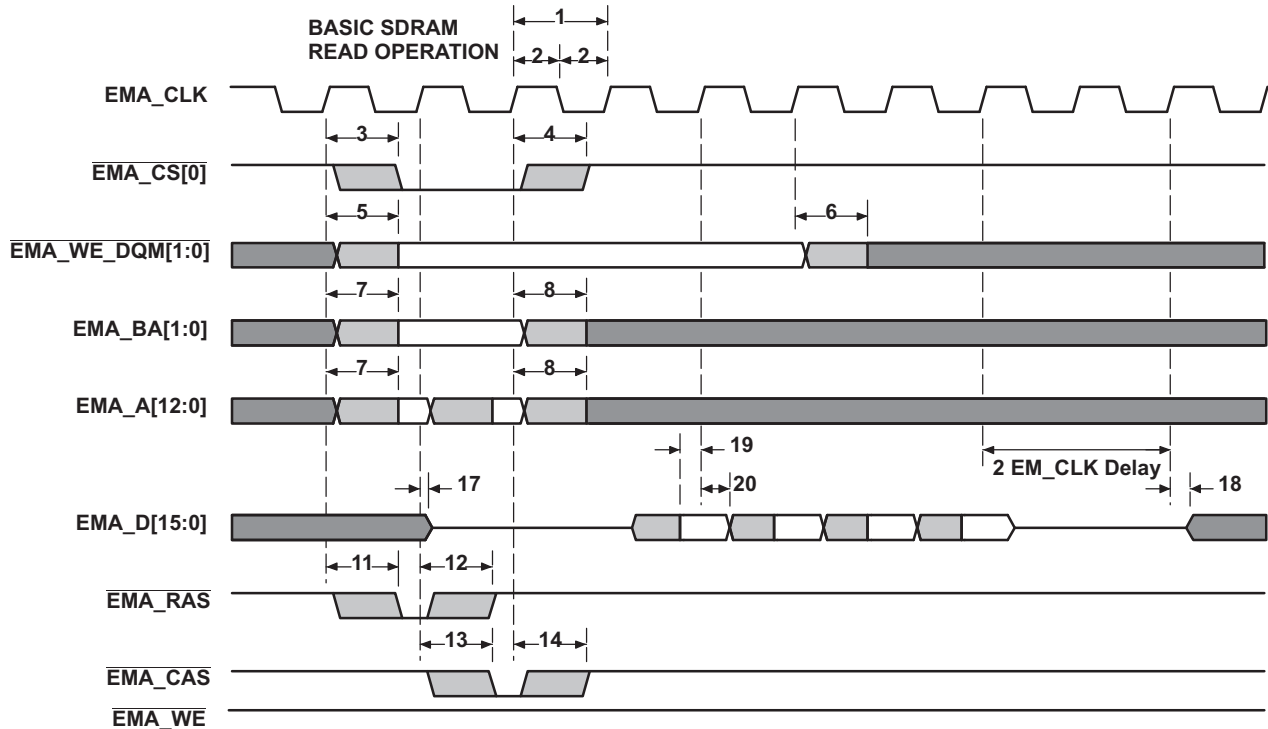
BASIC SDRAM READ OPERATION

1

2 2

EMA_CLK

3 4

$\overline{\text{EMA\_CS[0]}}$

5 6

$\overline{\text{EMA\_WE\_DQM[1:0]}}$

7 8

EMA_BA[1:0]

7 8

EMA_A[12:0]

19

2 EM_CLK Delay

17 20 18

EMA_D[15:0]

11 12

$\overline{\text{EMA\_RAS}}$

13 14

$\overline{\text{EMA\_CAS}}$

$\overline{\text{EMA\_WE}}$